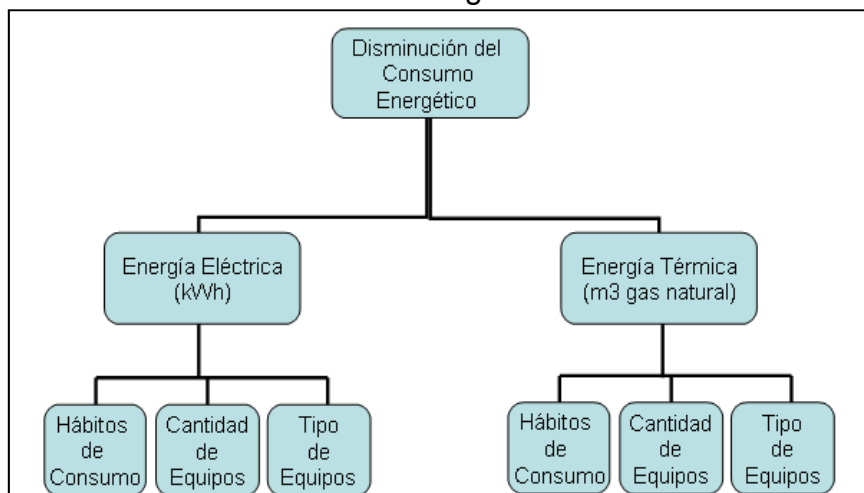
Disminución del Consumo Energético

Energía Eléctrica (kWh)

Energía Térmica (m3 gas natural)

Hábitos de Consumo

Cantidad de Equipos

Tipo de Equipos

Hábitos de Consumo

Cantidad de Equipos

Tipo de Equipos